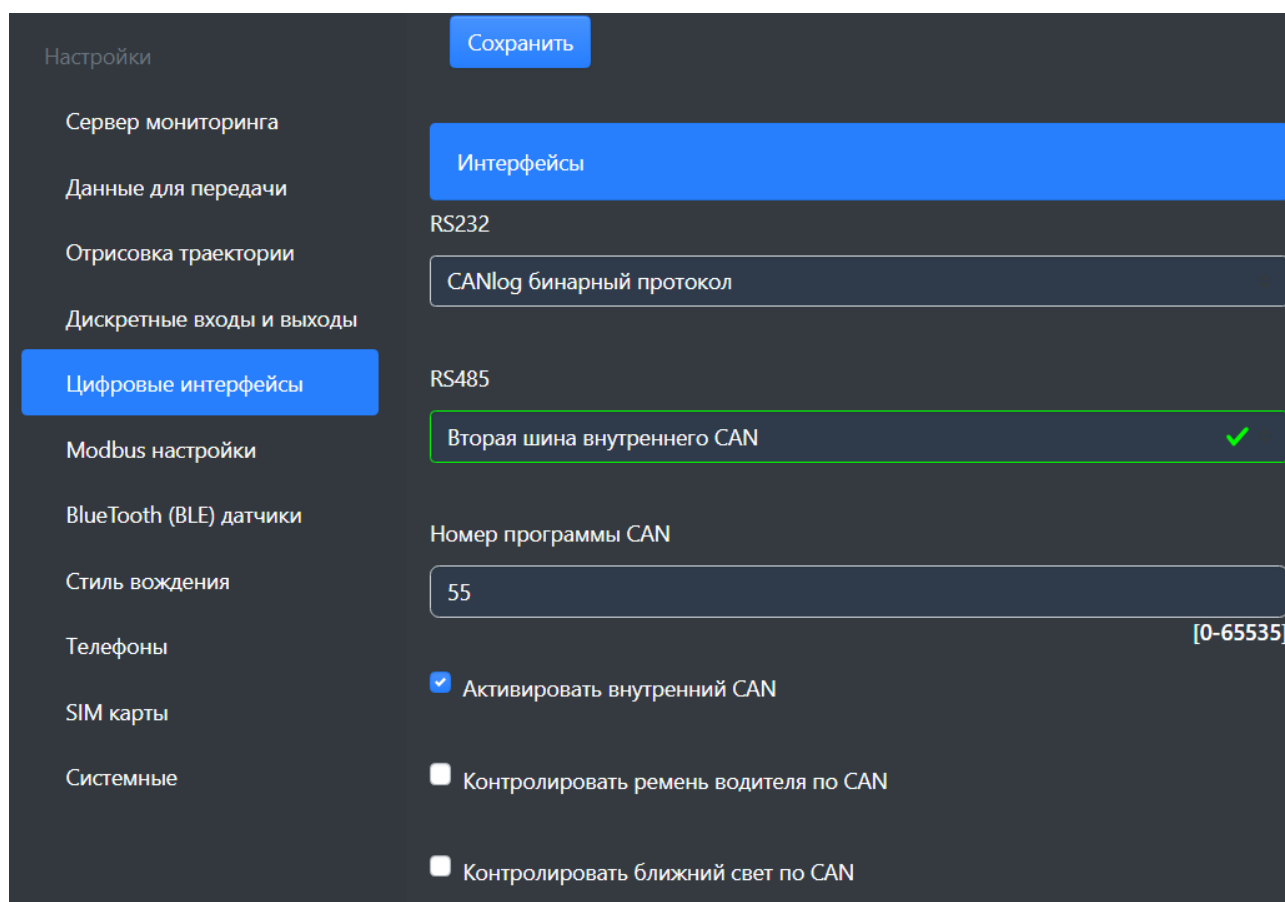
Настройки

Сервер мониторинга

Данные для передачи

Отрисовка траектории

Дискретные входы и выходы

Цифровые интерфейсы

Modbus настройки

BlueTooth (BLE) датчики

Стиль вождения

Телефоны

SIM карты

Системные

Сохранить

Интерфейсы

RS232

CANlog бинарный протокол

RS485

Вторая шина внутреннего CAN

Номер программы CAN

55

[0-65535]

Активировать внутренний CAN

Контролировать ремень водителя по CAN

Контролировать ближний свет по CAN